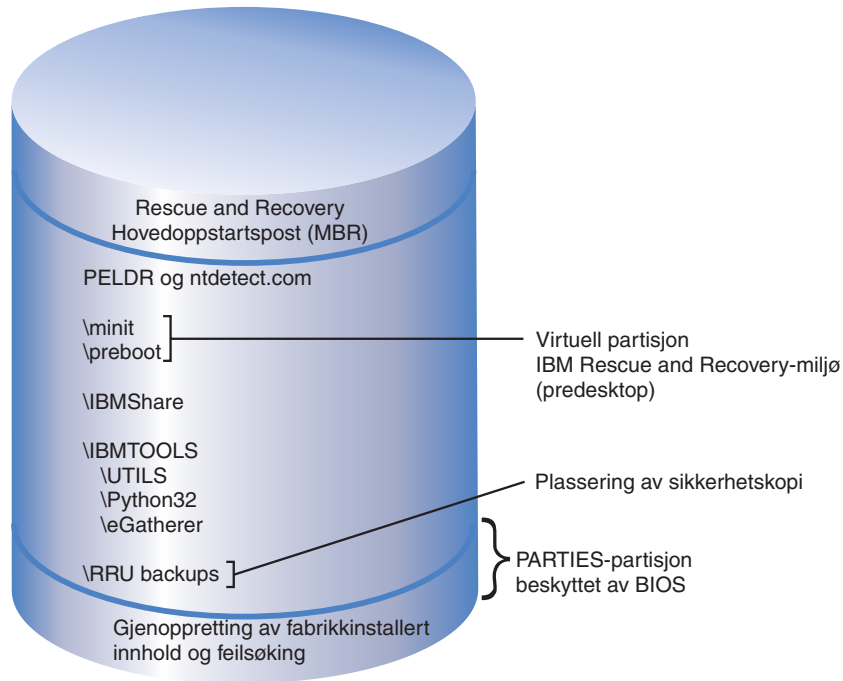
Rescue and Recovery
Hovedoppstartspost (MBR)

PELDR og ntdetect.com

\minit
\preboot

Virtuell partisjon
IBM Rescue and Recovery-miljø
(predesktop)

\IBMShare

\IBMTOOLS
\UTILS
\Python32
\eGatherer

Plassering av sikkerhetskopi

\RRU backups

PARTIES-partisjon
beskyttet av BIOS

Gjenoppretting av fabrikkinstallert
innhold og feilsøking